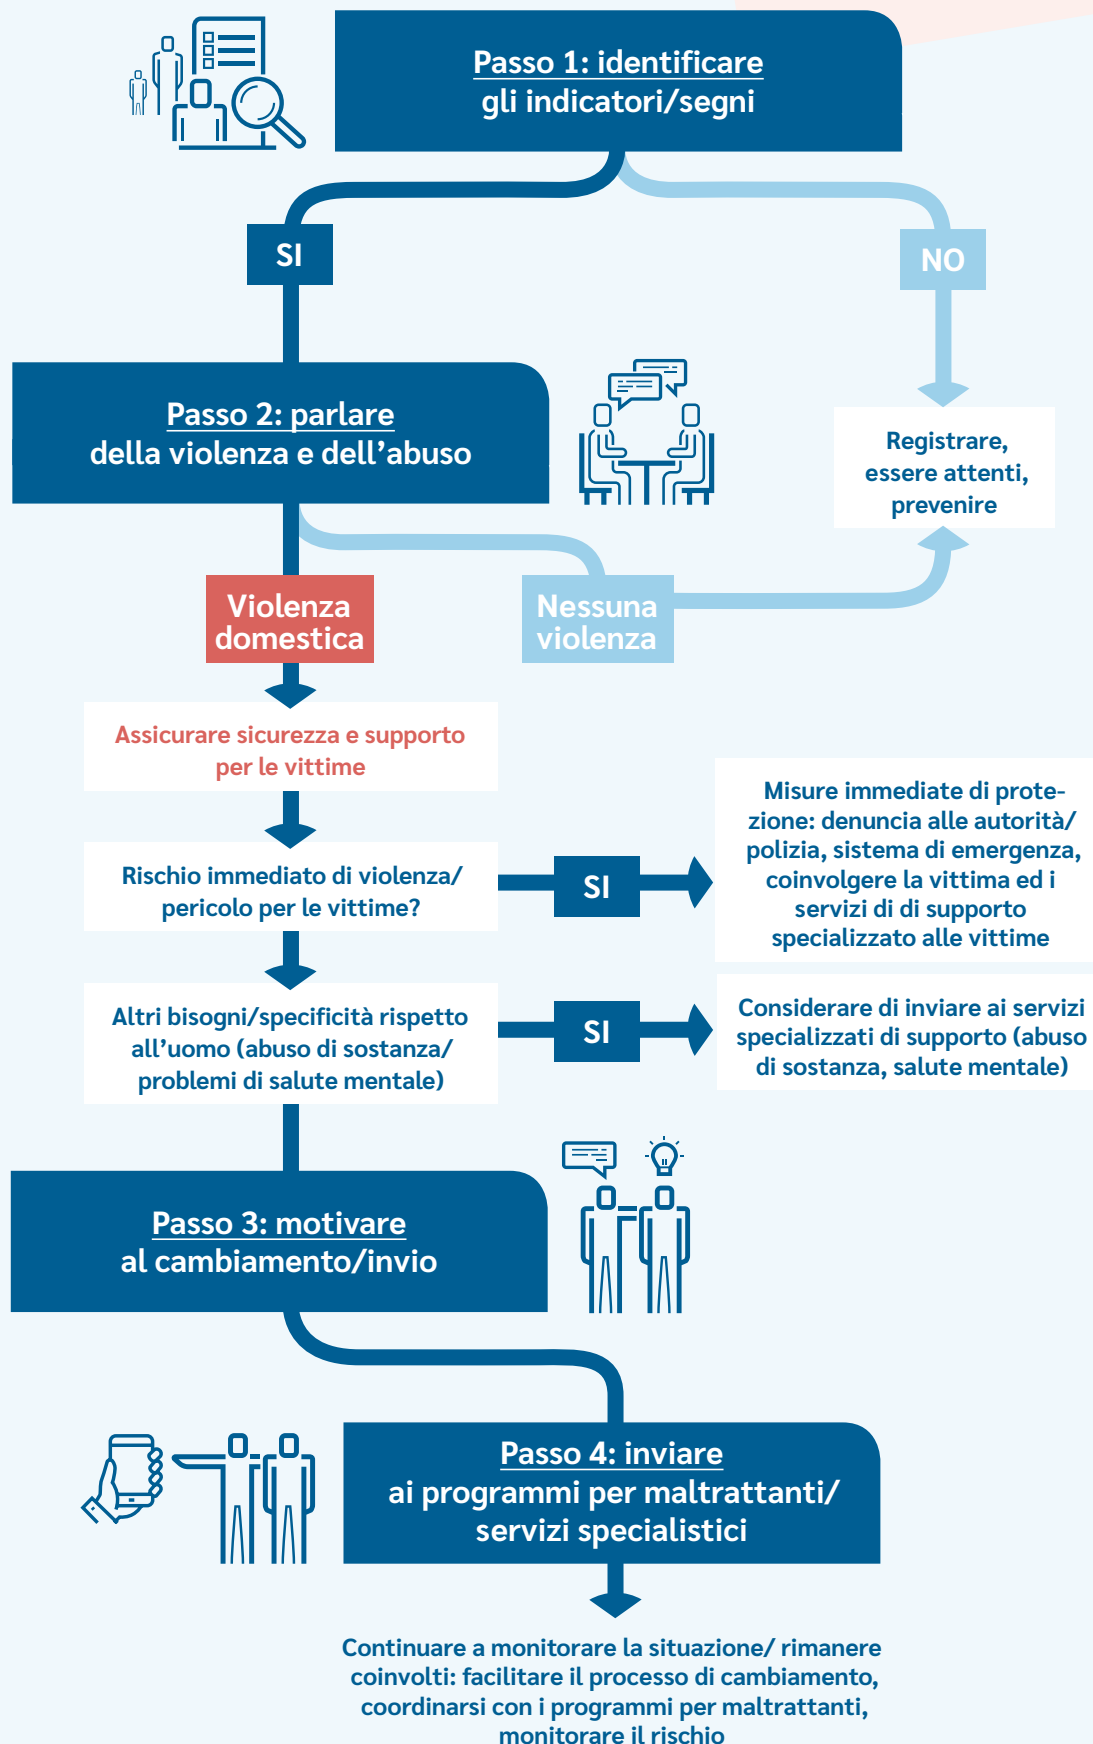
Passo 1: identificare gli indicatori/segni

SI

NO

Passo 2: parlare della violenza e dell’abuso

Registrare, essere attenti, prevenire

Violenza domestica

Nessuna violenza

Assicurare sicurezza e supporto per le vittime

Rischio immediato di violenza/ pericolo per le vittime?

SI

Misure immediate di protezione: denuncia alle autorità/ polizia, sistema di emergenza, coinvolgere la vittima ed i servizi di di supporto specializzato alle vittime

Altri bisogni/specificità rispetto all’uomo (abuso di sostanza/ problemi di salute mentale)

SI

Considerare di inviare ai servizi specializzati di supporto (abuso di sostanza, salute mentale)

Passo 3: motivare al cambiamento/invio

Passo 4: inviare ai programmi per maltrattanti/ servizi specialistici

Continuare a monitorare la situazione/ rimanere coinvolti: facilitare il processo di cambiamento, coordinarsi con i programmi per maltrattanti, monitorare il rischio